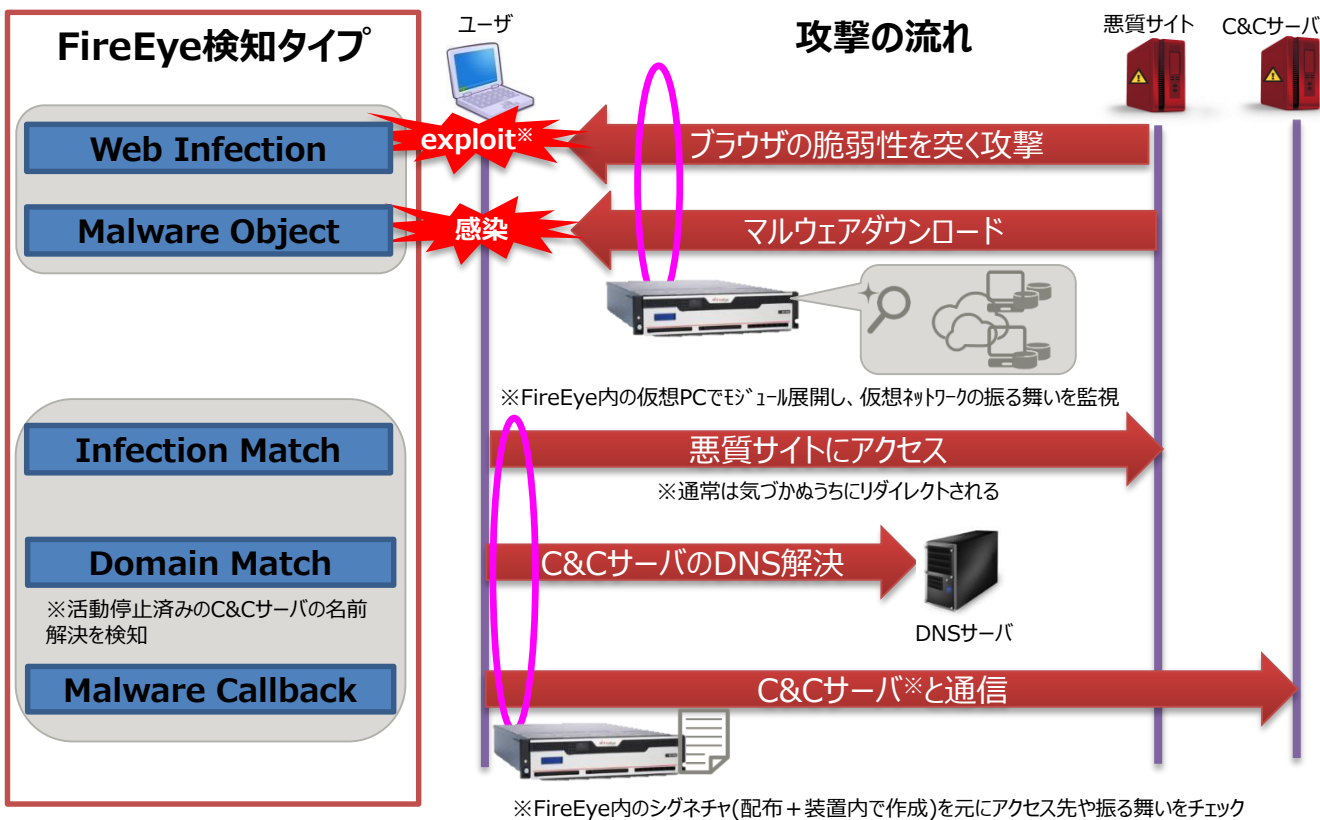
FireEye検知タイプ

ユーザ

攻撃の流れ

悪質サイト

C&Cサーバ

Web Infection

exploit※

ブラウザの脆弱性を突く攻撃

Malware Object

感染

マルウェアダウンロード

※FireEye内の仮想PCでﾓｼﾞｭｰﾙ展開し、仮想ﾈｯﾄﾜｰｸの振る舞いを監視

Infection Match

悪質サイトにアクセス

※通常は気づかぬうちにリダイレクトされる

Domain Match

C&CサーバのDNS解決

※活動停止済みのC&Cサーバの名前解決を検知

DNSサーバ

Malware Callback

C&Cサーバ※と通信

※FireEye内のシグネチャ(配布＋装置内で作成)を元にアクセス先や振る舞いをチェック